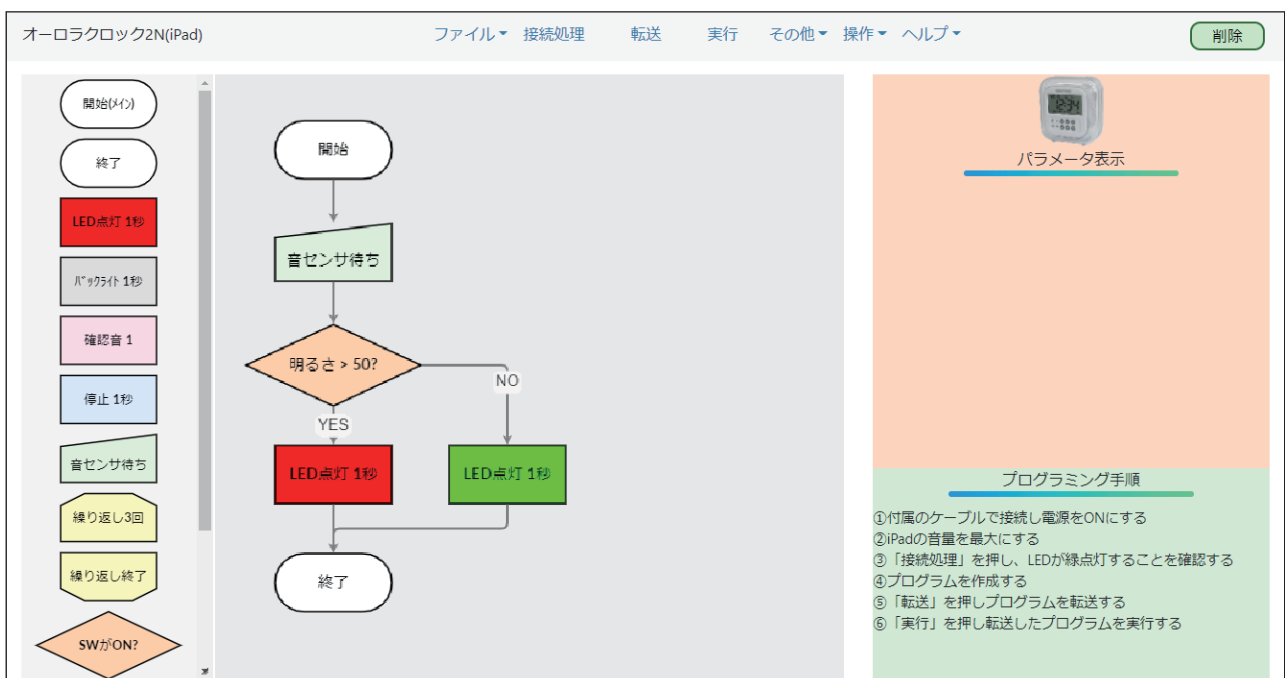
オーロラクロック2N(iPad)

ファイル 接続処理 転送 実行 その他 操作 ヘルプ

削除

開始(メイン)

終了

LED点灯 1秒

バックライト 1秒

確認音 1

停止 1秒

音センサ待ち

繰り返し3回

繰り返し終了

SWがON?

開始

音センサ待ち

明るさ > 50?

NO

YES

LED点灯 1秒

LED点灯 1秒

終了

12:34

パラメータ表示

プログラミング手順

①付属のケーブルで接続し電源をONにする
②iPadの音量を最大にする
③「接続処理」を押し、LEDが緑点灯することを確認する
④プログラムを作成する
⑤「転送」を押しプログラムを転送する
⑥「実行」を押し転送したプログラムを実行する